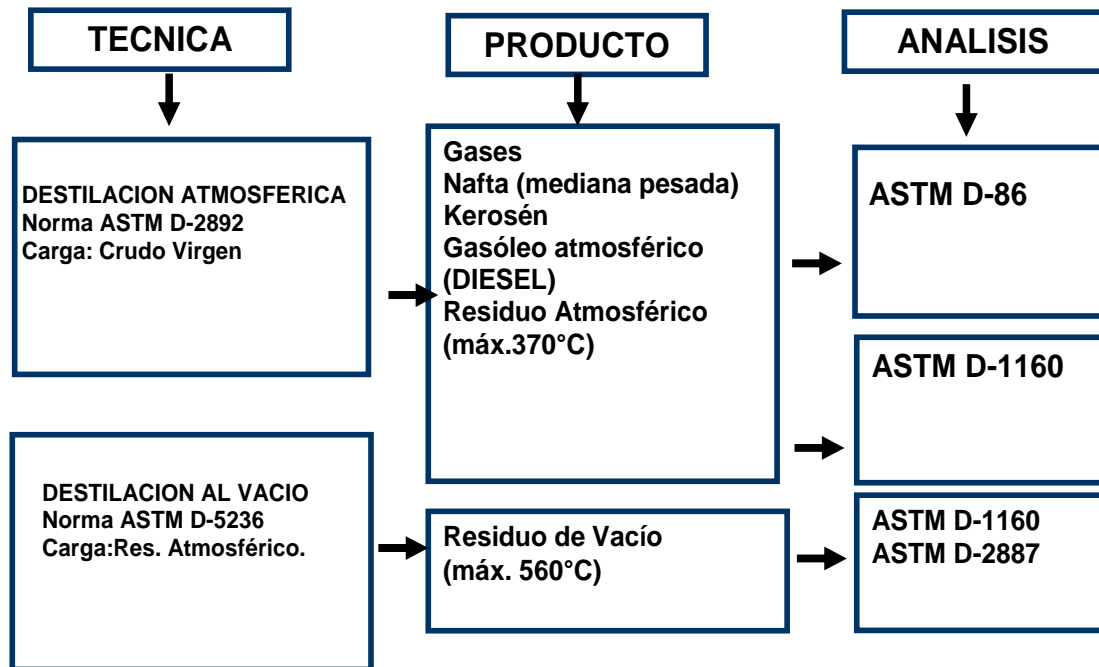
TECNICA

PRODUCTO

ANALISIS

DESTILACION ATMOSFERICA
Norma ASTM D-2892
Carga: Crudo Virgen

Gases
Nafta (mediana pesada)
Kerosén
Gasóleo atmosférico (DIESEL)
Residuo Atmosférico (máx.370°C)

ASTM D-86

ASTM D-1160

DESTILACION AL VACIO
Norma ASTM D-5236
Carga:Res. Atmosférico.

Residuo de Vacío (máx. 560°C)

ASTM D-1160
ASTM D-2887